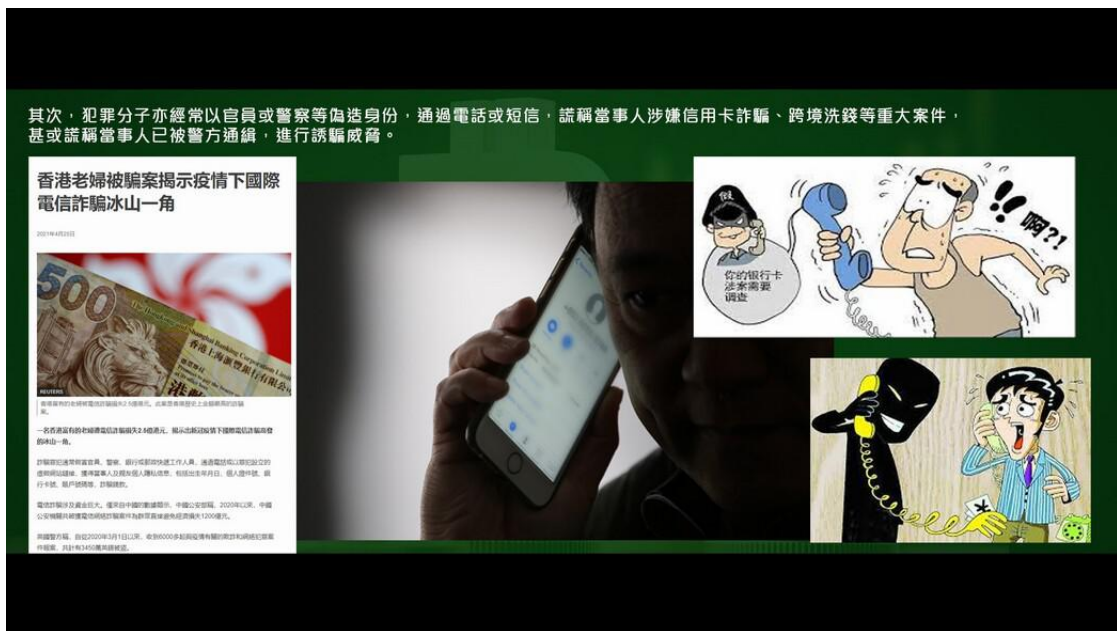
其次，犯罪分子亦經常以官員或警察等偽造身份，通過電話或短信，謊稱當事人涉嫌信用卡詐騙、跨境洗錢等重大案件，甚或謊稱當事人已被警方通緝，進行誘騙威脅。

香港老婦被騙案揭示疫情下國際電信詐騙冰山一角

2021年4月23日

500

香港上海滙豐銀行有限公司

REUTERS

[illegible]

一名香港富有的老婦遭電信詐騙損失2.5億港元，揭示出新冠疫情下國際電信詐騙高發的冰山一角。

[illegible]

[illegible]

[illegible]

假

你的银行卡涉案需要调查

啊?!

¥